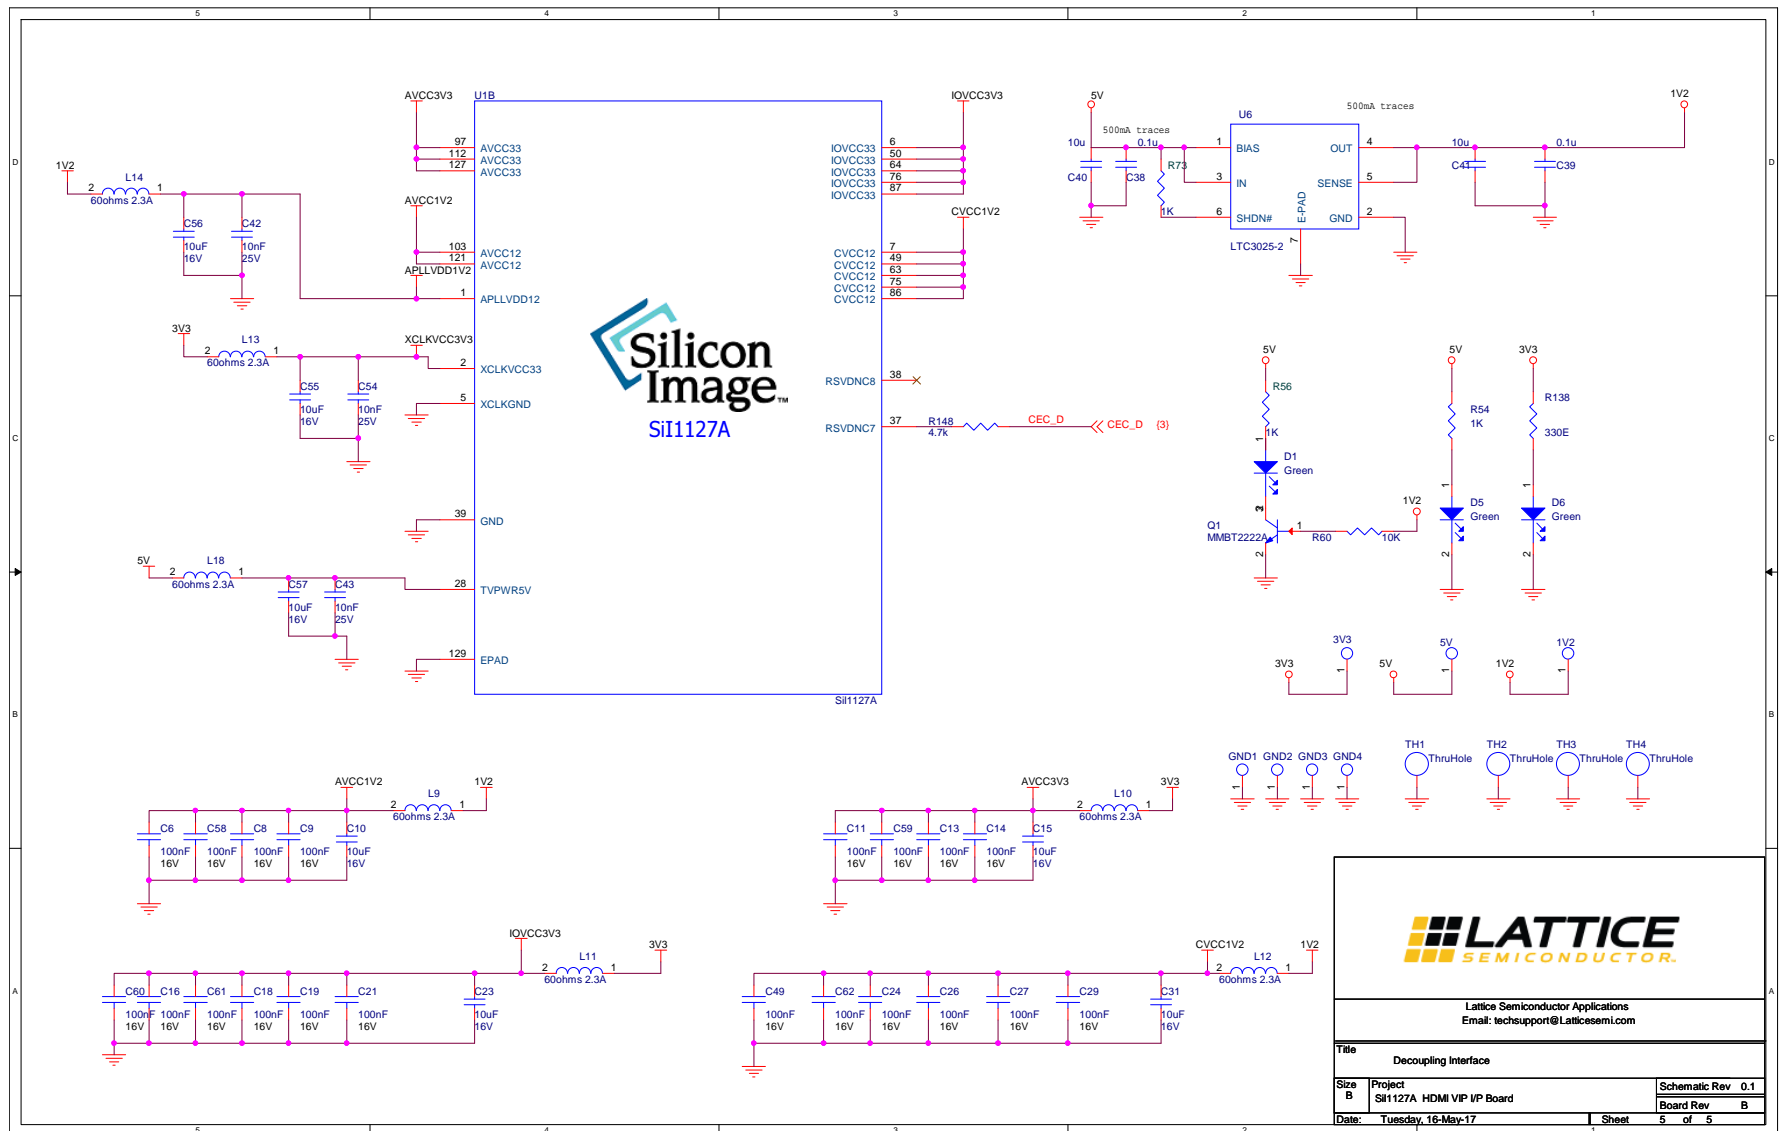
5 4 3 2 1

D C B A

AVCC3V3 U1B
97 AVCC33
112 AVCC33
127 AVCC33

1V2
L14
2 1
60ohms 2.3A
C56 10uF 16V
C42 10nF 25V

AVCC1V2
103 AVCC12
121 AVCC12
APLLVDD1V2
1 APLLVDD12

3V3
L13
2 1
60ohms 2.3A
C55 10uF 16V
C54 10nF 25V
XCLKVCC3V3
2 XCLKVCC33
5 XCLKGND

39 GND

5V
L18
2 1
60ohms 2.3A
C57 10uF 16V
C43 10nF 25V
28 TVPWR5V

129 EPAD

Silicon Image™
SiI1127A

IOVCC3V3
IOVCC33 6
IOVCC33 50
IOVCC33 64
IOVCC33 76
IOVCC33 87

CVCC1V2
CVCC12 7
CVCC12 49
CVCC12 63
CVCC12 75
CVCC12 86

RSVDNC8 38
RSVDNC7 37
R148 4.7k
CEC_D
CEC_D (3)
SiI1127A

5V
500mA traces
10u 0.1u
C40 C38
R73 1K
U6
1 BIAS
3 IN
6 SHDN#
E-PAD 7
OUT 4
SENSE 5
GND 2
LTC3025-2
500mA traces
10u 0.1u
C41 C39
1V2

5V
R56 1K
D1 Green
Q1 MMBT2222A
R60 10K
1V2
5V
R54 1K
D5 Green
3V3
R138 330E
D6 Green

3V3 3V3
5V 5V
1V2 1V2

GND1 GND2 GND3 GND4
TH1 ThruHole
TH2 ThruHole
TH3 ThruHole
TH4 ThruHole

AVCC1V2 1V2
L9
2 1
60ohms 2.3A
C6 100nF 16V
C58 100nF 16V
C8 100nF 16V
C9 100nF 16V
C10 10uF 16V

AVCC3V3 3V3
L10
2 1
60ohms 2.3A
C11 100nF 16V
C59 100nF 16V
C13 100nF 16V
C14 100nF 16V
C15 10uF 16V

IOVCC3V3 3V3
L11
2 1
60ohms 2.3A
C60 100nF 16V
C16 100nF 16V
C61 100nF 16V
C18 100nF 16V
C19 100nF 16V
C21 100nF 16V
C23 10uF 16V

CVCC1V2 1V2
L12
2 1
60ohms 2.3A
C49 100nF 16V
C62 100nF 16V
C24 100nF 16V
C26 100nF 16V
C27 100nF 16V
C29 100nF 16V
C31 10uF 16V

LATTICE SEMICONDUCTOR
Lattice Semiconductor Applications
Email: techsupport@Latticesemi.com
Title
Decoupling Interface
Size B
Project
SiI1127A HDMI VIP I/P Board
Schematic Rev 0.1
Board Rev B
Date: Tuesday, 16-May-17
Sheet 5 of 5